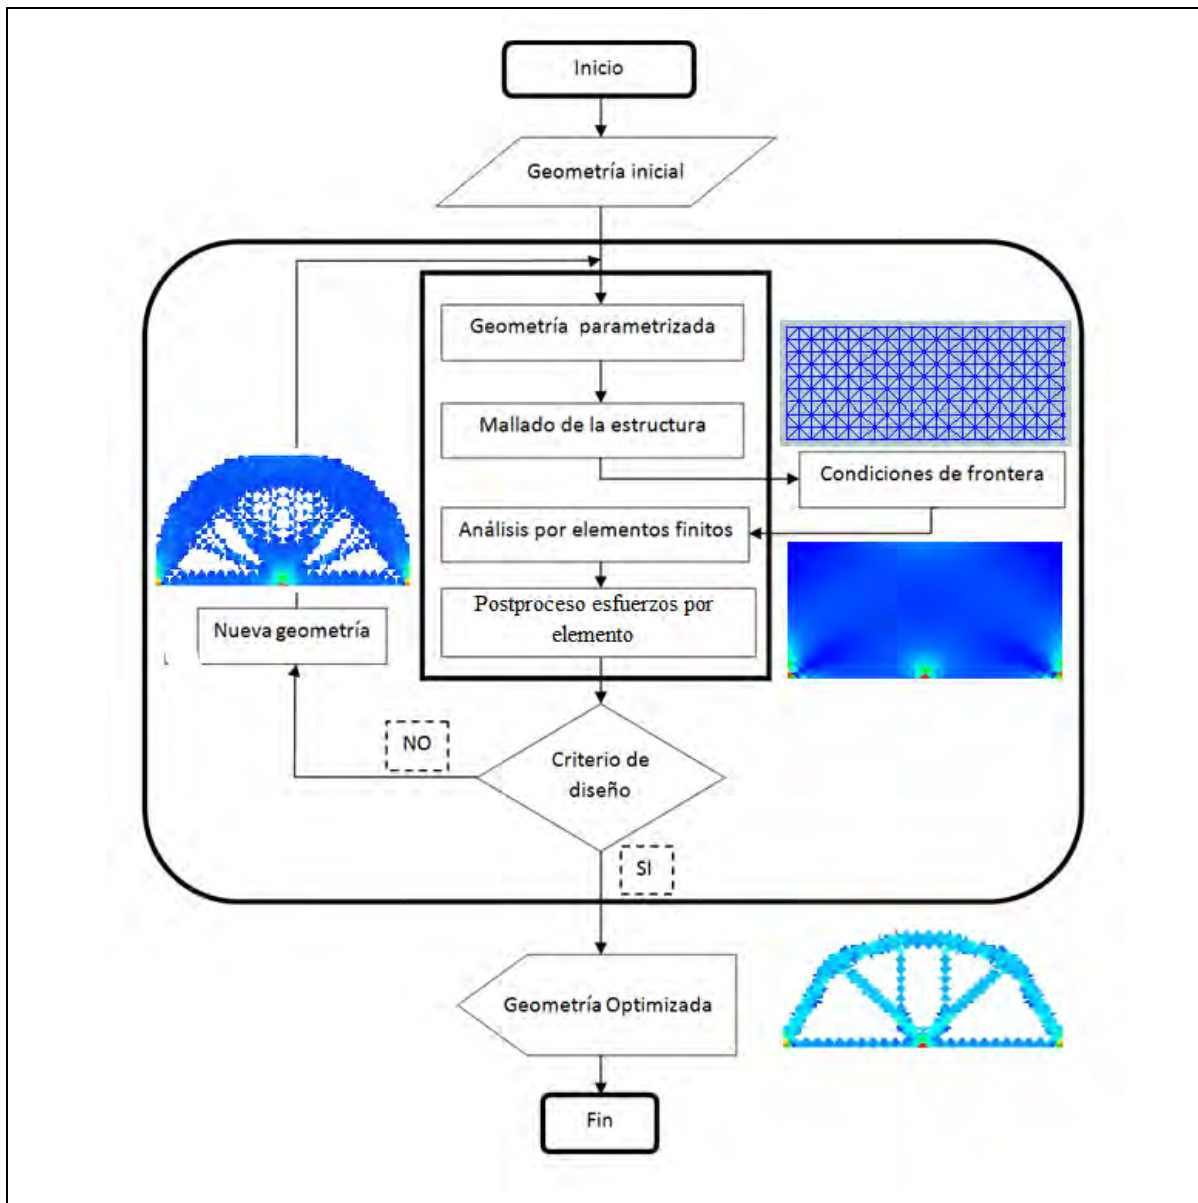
Inicio

Geometría inicial

Geometría parametrizada

Mallado de la estructura

Condiciones de frontera

Análisis por elementos finitos

Postproceso esfuerzos por elemento

Nueva geometría

NO

Criterio de diseño

SI

Geometría Optimizada

Fin